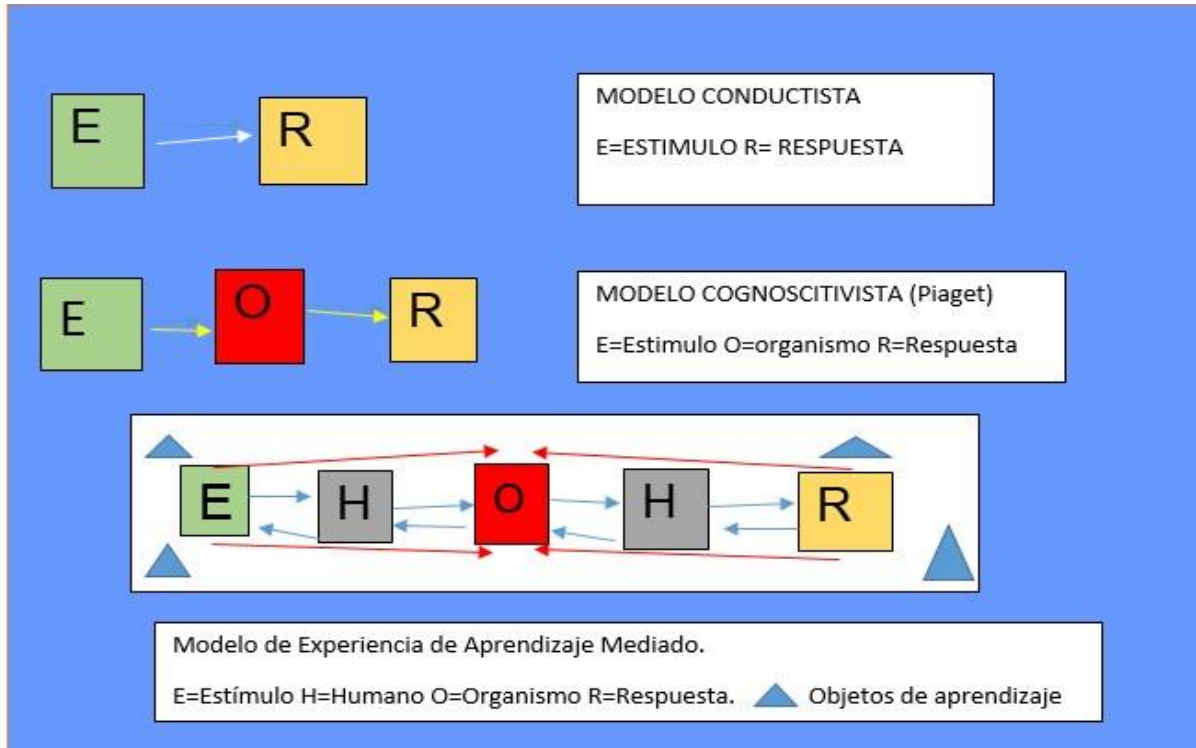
E

R

MODELO CONDUCTISTA

E=ESTIMULO R= RESPUESTA

E

O

R

MODELO COGNOSCITIVISTA (Piaget)

E=Estimulo O=organismo R=Respuesta

E

H

O

H

R

Modelo de Experiencia de Aprendizaje Mediado.

E=Estímulo H=Humano O=Organismo R=Respuesta. Objetos de aprendizaje